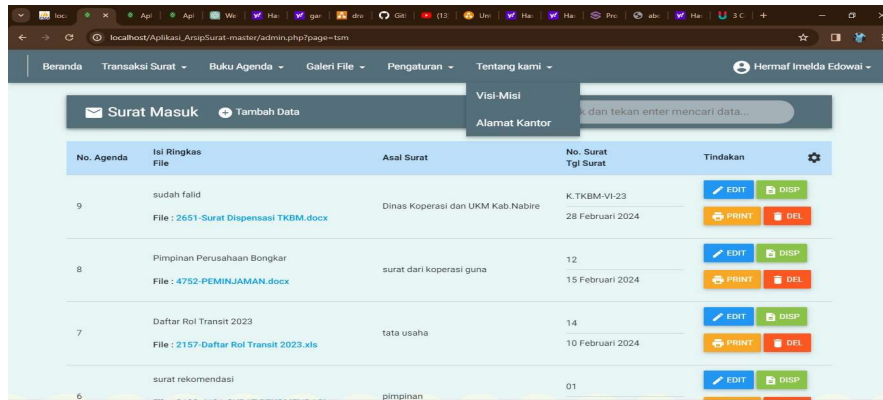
loca × Api Api We Ha gar dra Git (13 Uni Ha Ha Pro abc Ha 3 C +

localhost/Aplikasi_ArsipSurat-master/admin.php?page=tsm

Beranda Transaksi Surat ▾ Buku Agenda ▾ Galeri File ▾ Pengaturan ▾ Tentang kami ▾ Hermaf Imelda Edowai ▾

Visi-Misi
Alamat Kantor

Surat Masuk Tambah Data

k dan tekan enter mencari data...

| No. Agenda | Isi Ringkas File | Asal Surat | No. Surat Tgl Surat | Tindakan |
|---|---|---|---|---|
| 9 | sudah falid File : 2651-Surat Dispensasi TKBM.docx | Dinas Koperasi dan UKM Kab.Nabire | K.TKBM-VI-23 28 Februari 2024 | EDIT DISP PRINT DEL |
| 8 | Pimpinan Perusahaan Bongkar File : 4752-PEMINJAMAN.docx | surat dari koperasi guna | 12 15 Februari 2024 | EDIT DISP PRINT DEL |
| 7 | Daftar Rol Transit 2023 File : 2157-Daftar Rol Transit 2023.xls | tata usaha | 14 10 Februari 2024 | EDIT DISP PRINT DEL |
| 6 | surat rekomendasi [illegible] | pimpinan | 01 | EDIT DISP |